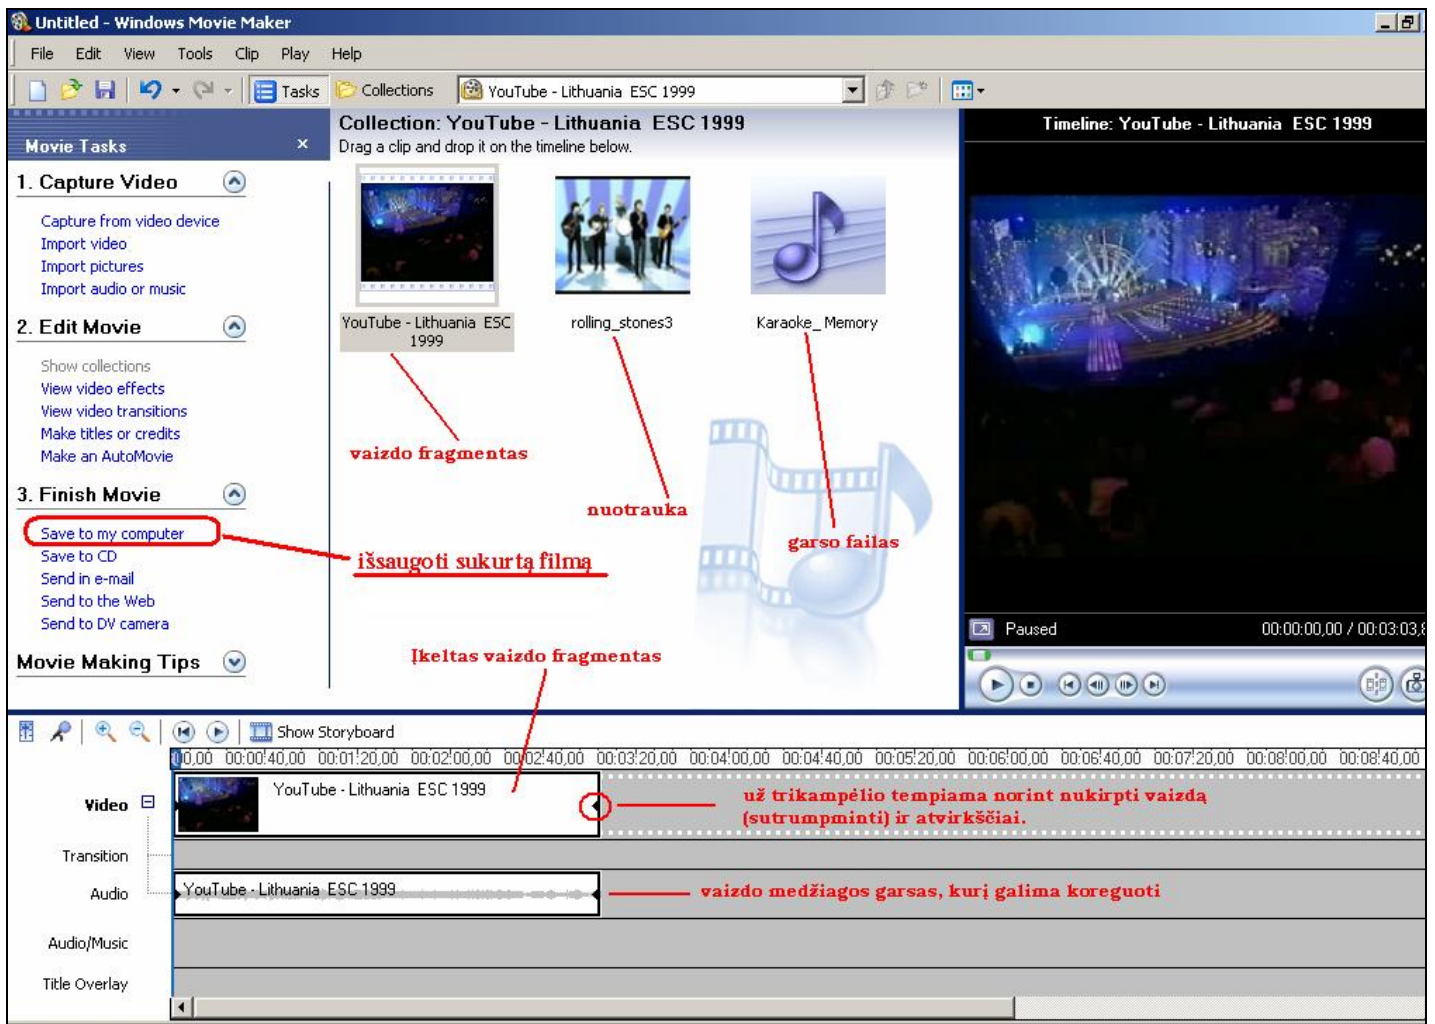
Untitled - Windows Movie Maker

File Edit View Tools Clip Play Help

Tasks Collections YouTube - Lithuania ESC 1999

Movie Tasks ×

1. Capture Video

Capture from video device
Import video
Import pictures
Import audio or music

2. Edit Movie

Show collections
View video effects
View video transitions
Make titles or credits
Make an AutoMovie

3. Finish Movie

Save to my computer
Save to CD
Send in e-mail
Send to the Web
Send to DV camera

Movie Making Tips

Collection: YouTube - Lithuania ESC 1999
Drag a clip and drop it on the timeline below.

YouTube - Lithuania ESC 1999

rolling_stones3

Karaoke_ Memory

vaizdo fragmentas

nuotrauka

garso failas

išsaugoti sukurtą filmą

Įkeltas vaizdo fragmentas

Timeline: YouTube - Lithuania ESC 1999

Paused

00:00:00,00 / 00:03:03,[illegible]

Show Storyboard

0,00 00:00:40,00 00:01:20,00 00:02:00,00 00:02:40,00 00:03:20,00 00:04:00,00 00:04:40,00 00:05:20,00 00:06:00,00 00:06:40,00 00:07:20,00 00:08:00,00 00:08:40,00

Video

YouTube - Lithuania ESC 1999

už trikampėlio tempiama norint nukirpti vaizdą (sutrumpminti) ir atvirkščiai.

Transition

Audio

YouTube - Lithuania ESC 1999

vaizdo medžiagos garsas, kurį galima koreguoti

Audio/Music

Title Overlay